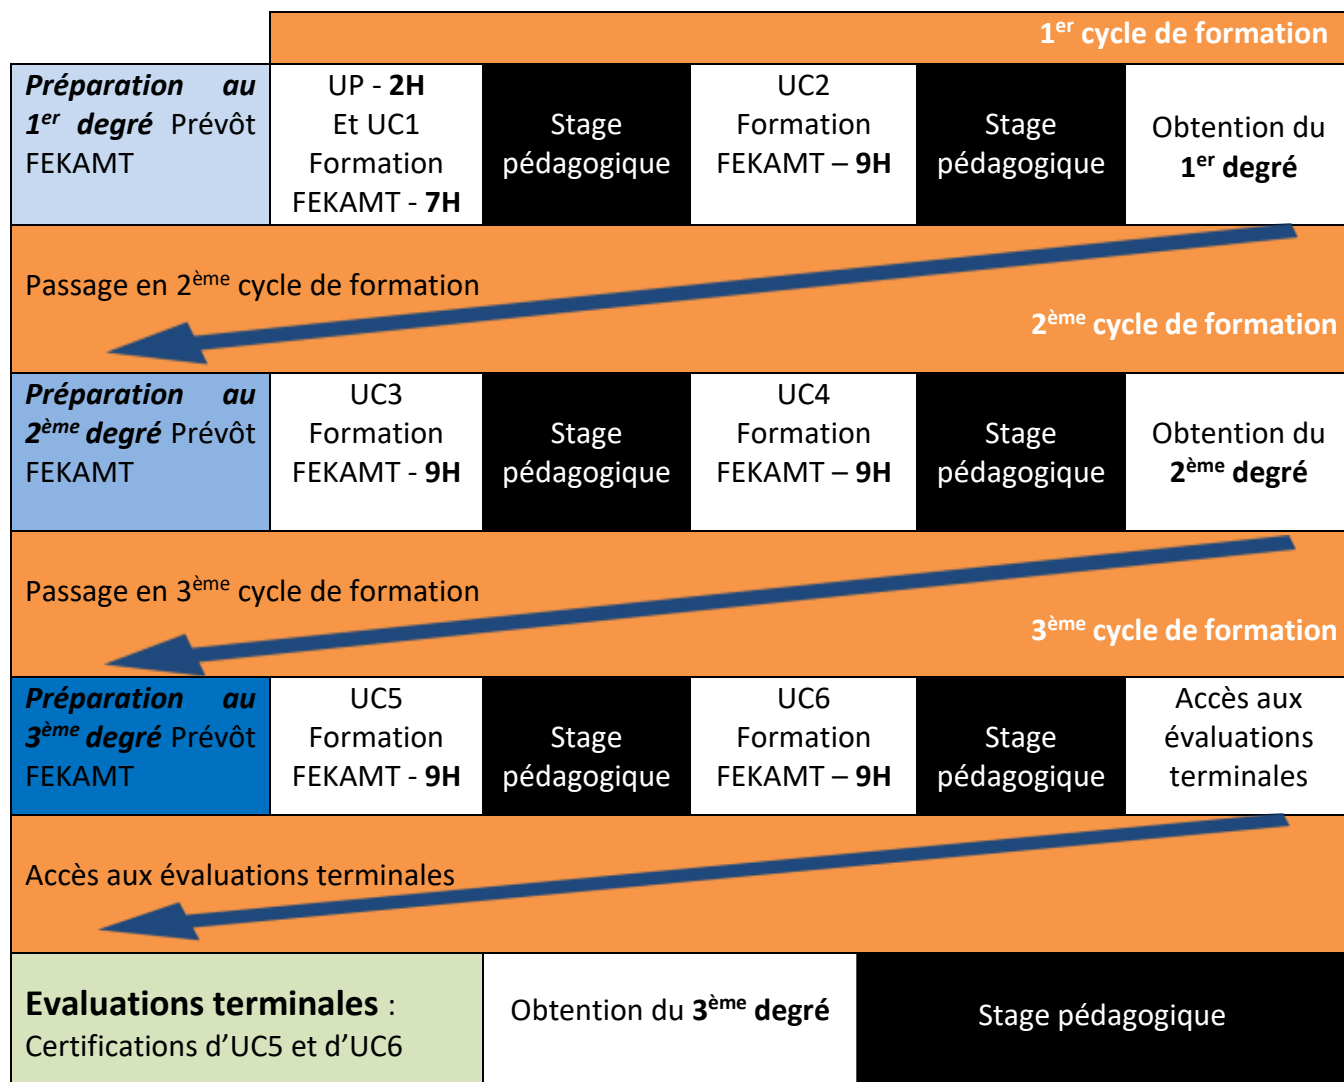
| | | | | | |
|---|---|---|---|---|---|
| | | | | | 1$^{er}$ cycle de formation |
| Préparation au 1$^{er}$ degré Prévôt FEKAMT | UP - 2H Et UC1 Formation FEKAMT - 7H | Stage pédagogique | UC2 Formation FEKAMT – 9H | Stage pédagogique | Obtention du 1$^{er}$ degré |

Passage en 2$^{ème}$ cycle de formation

2$^{ème}$ cycle de formation

| | | | | | |
|---|---|---|---|---|---|
| Préparation au 2$^{ème}$ degré Prévôt FEKAMT | UC3 Formation FEKAMT - 9H | Stage pédagogique | UC4 Formation FEKAMT – 9H | Stage pédagogique | Obtention du 2$^{ème}$ degré |

Passage en 3$^{ème}$ cycle de formation

3$^{ème}$ cycle de formation

| | | | | | |
|---|---|---|---|---|---|
| Préparation au 3$^{ème}$ degré Prévôt FEKAMT | UC5 Formation FEKAMT - 9H | Stage pédagogique | UC6 Formation FEKAMT – 9H | Stage pédagogique | Accès aux évaluations terminales |

Accès aux évaluations terminales

| | | |
|---|---|---|
| Evaluations terminales : Certifications d'UC5 et d'UC6 | Obtention du 3$^{ème}$ degré | Stage pédagogique |